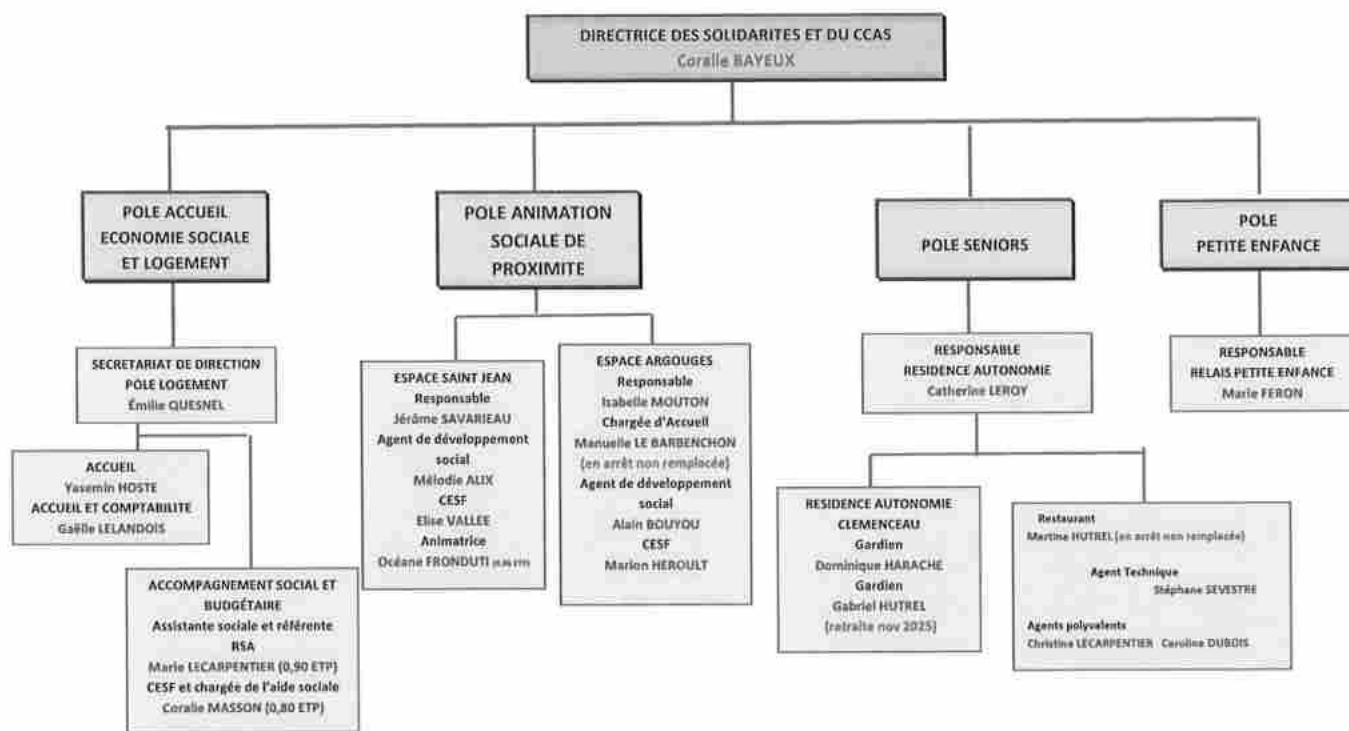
DIRECTRICE DES SOLIDARITES ET DU CCAS
Coralie BAYEUX

POLE ACCUEIL ECONOMIE SOCIALE ET LOGEMENT

SECRETARIAT DE DIRECTION
POLE LOGEMENT
Émilie QUESNEL

ACCUEIL
Yasemin HOSTE
ACCUEIL ET COMPTABILITE
Gaëlle LELANDOIS

ACCOMPAGNEMENT SOCIAL ET BUDGÉTAIRE
Assistante sociale et référente RSA
Marie LECARPENTIER (0,90 ETP)
CESF et chargée de l'aide sociale
Coralie MASSON (0,80 ETP)

POLE ANIMATION SOCIALE DE PROXIMITE

ESPACE SAINT JEAN
Responsable
Jérôme SAVARIEAU
Agent de développement social
Mélodie ALIX
CESF
Elise VALLEE
Animatrice
Océane FRONDUTI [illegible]

ESPACE ARGOUGES
Responsable
Isabelle MOUTON
Chargée d'Accueil
Manuelle LE BARBENCHON
(en arrêt non remplacée)
Agent de développement social
Alain BOUYOU
CESF
Marion HEROULT

POLE SENIORS

RESPONSABLE
RESIDENCE AUTONOMIE
Catherine LEROY

RESIDENCE AUTONOMIE CLEMENCEAU
Gardien
Dominique HARACHE
Gardien
Gabriel HUTREL
(retraite nov 2025)

Restaurant
Martine HUTREL (en arrêt non remplacée)
Agent Technique
Stéphane SEVESTRE
Agents polyvalents
Christina LECARPENTIER Caroline DUBOIS

POLE
PETITE ENFANCE

RESPONSABLE
RELAIS PETITE ENFANCE
Marie FERON